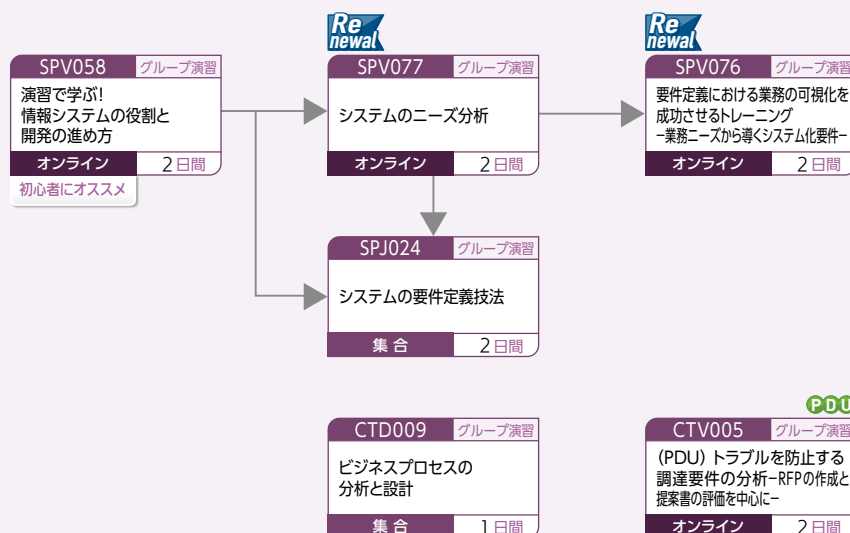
SPV058 グループ演習
演習で学ぶ!
情報システムの役割と
開発の進め方
オンライン 2日間
初心者にオススメ

Re newal
SPV077 グループ演習
システムのニーズ分析
オンライン 2日間

Re newal
SPV076 グループ演習
要件定義における業務の可視化を
成功させるトレーニング
ー業務ニーズから導くシステム化要件ー
オンライン 2日間

SPJ024 グループ演習
システムの要件定義技法
集合 2日間

CTD009 グループ演習
ビジネスプロセスの
分析と設計
集合 1日間

PDU
CTV005 グループ演習
(PDU) トラブルを防止する
調達要件の分析ーRFPの作成と
提案書の評価を中心にー
オンライン 2日間